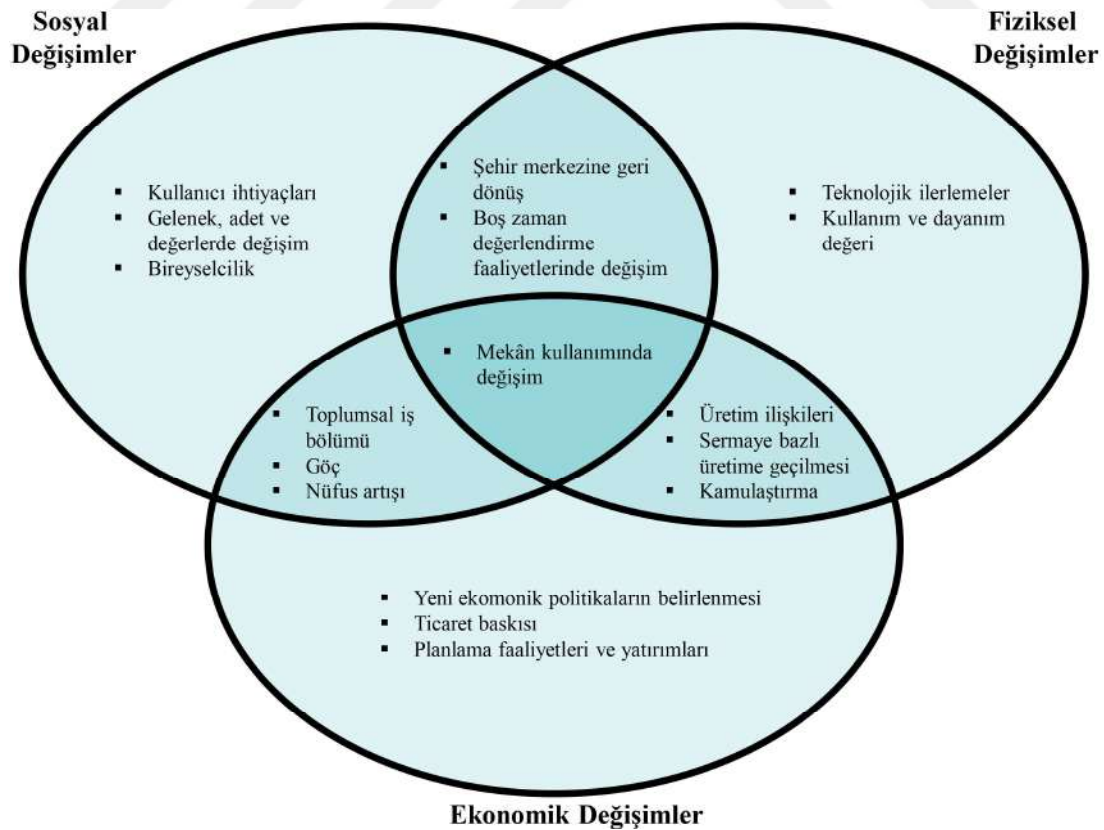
Sosyal Değişimler

Fiziksel Değişimler

▪ Kullanıcı ihtiyaçları
▪ Gelenek, adet ve değerlerde değişim
▪ Bireyselcilik

▪ Şehir merkezine geri dönüş
▪ Boş zaman değerlendirme faaliyetlerinde değişim

▪ Teknolojik ilerlemeler
▪ Kullanım ve dayanım değeri

▪ Mekân kullanımında değişim

▪ Toplumsal iş bölümü
▪ Göç
▪ Nüfus artışı

▪ Üretim ilişkileri
▪ Sermaye bazlı üretime geçilmesi
▪ Kamulaştırma

▪ Yeni ekomonik politikaların belirlenmesi
▪ Ticaret baskısı
▪ Planlama faaliyetleri ve yatırımları

Ekonomik Değişimler